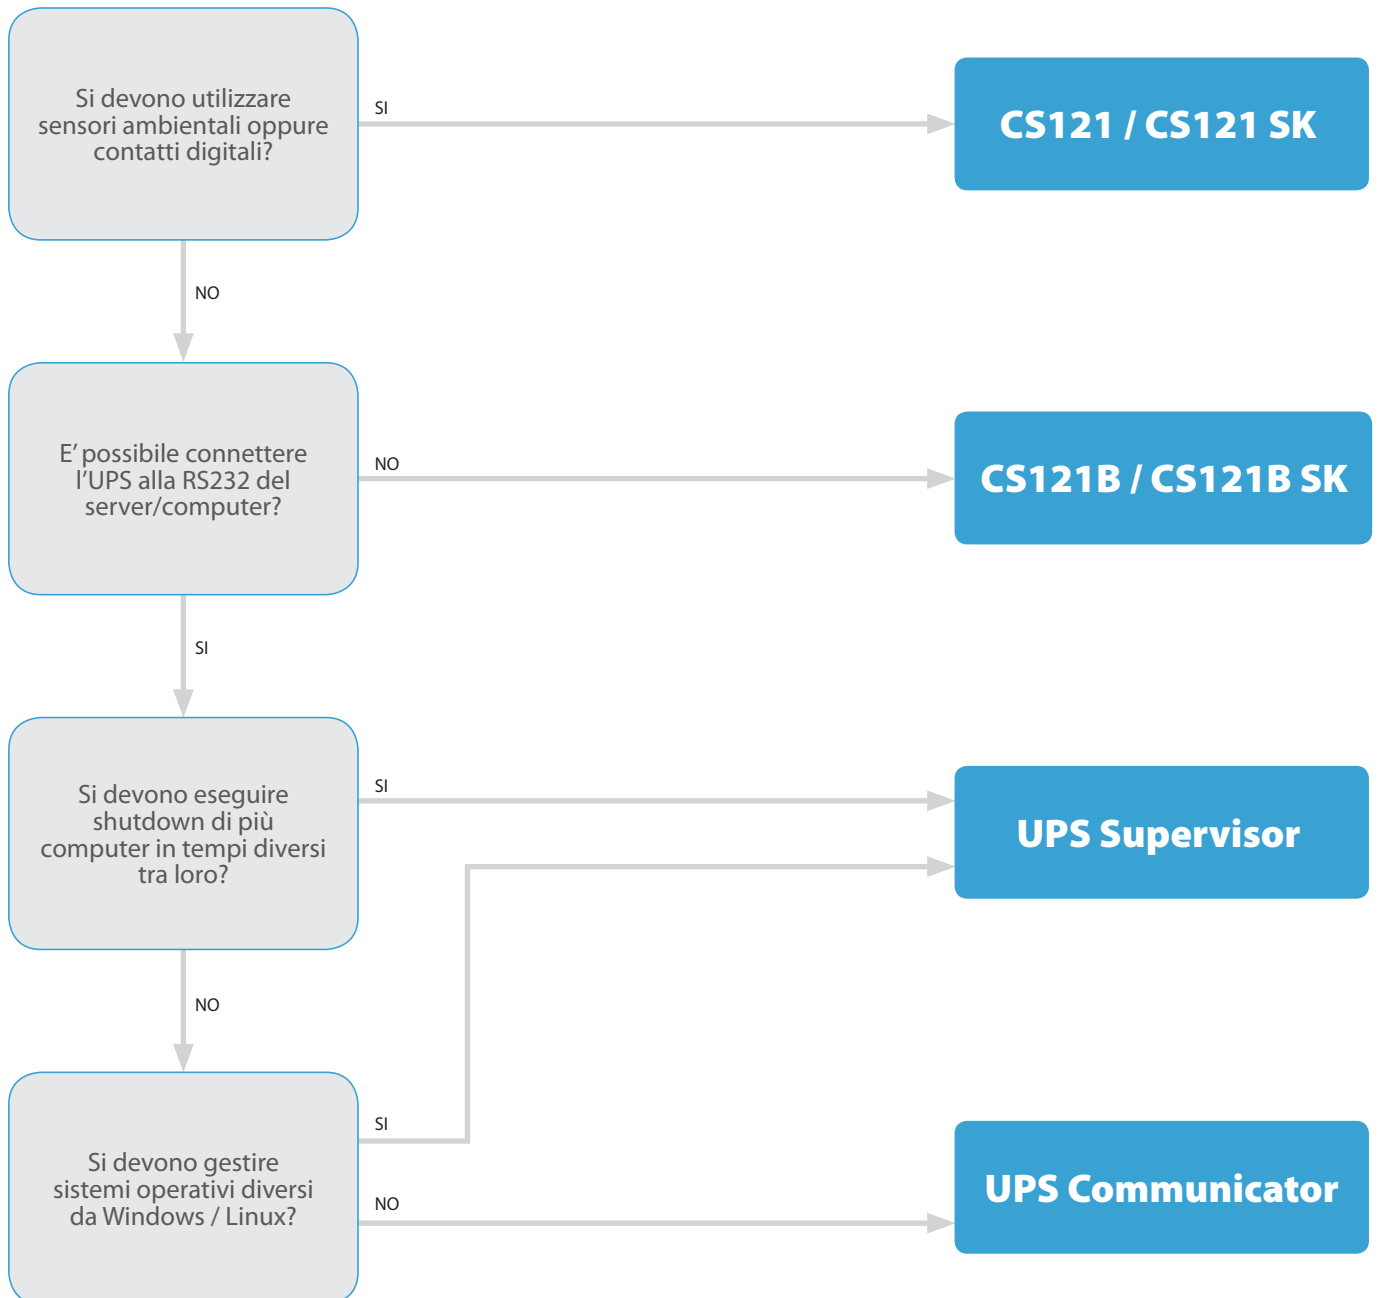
Si devono utilizzare sensori ambientali oppure contatti digitali?

SI

CS121 / CS121 SK

NO

E' possibile connettere l'UPS alla RS232 del server/computer?

NO

CS121B / CS121B SK

SI

Si devono eseguire shutdown di più computer in tempi diversi tra loro?

SI

UPS Supervisor

NO

Si devono gestire sistemi operativi diversi da Windows / Linux?

SI

NO

UPS Communicator